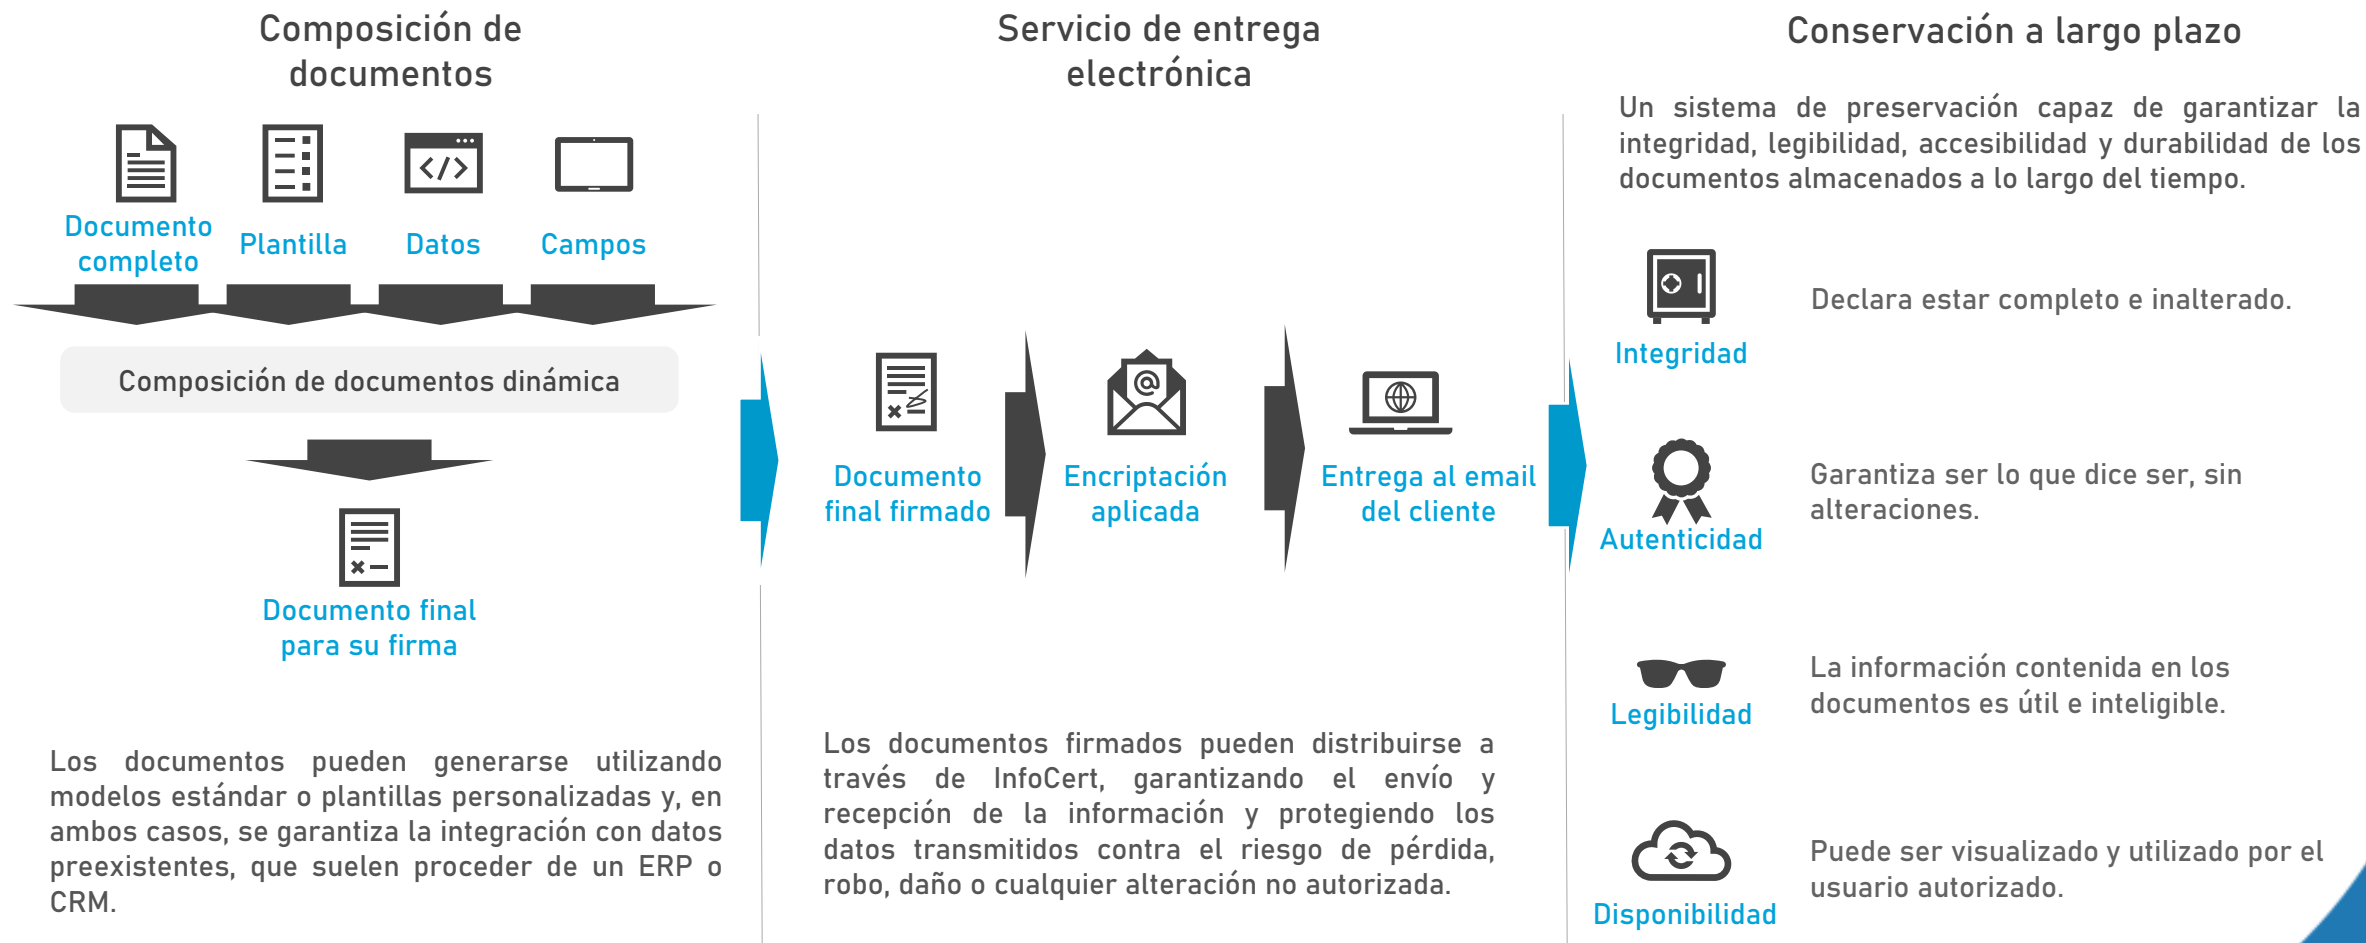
Composición de documentos

Documento completo

Plantilla

Datos

Campos

Composición de documentos dinámica

Documento final para su firma

Los documentos pueden generarse utilizando modelos estándar o plantillas personalizadas y, en ambos casos, se garantiza la integración con datos preexistentes, que suelen proceder de un ERP o CRM.

Servicio de entrega electrónica

Documento final firmado

Encriptación aplicada

Entrega al email del cliente

Los documentos firmados pueden distribuirse a través de InfoCert, garantizando el envío y recepción de la información y protegiendo los datos transmitidos contra el riesgo de pérdida, robo, daño o cualquier alteración no autorizada.

Conservación a largo plazo

Un sistema de preservación capaz de garantizar la integridad, legibilidad, accesibilidad y durabilidad de los documentos almacenados a lo largo del tiempo.

Integridad

Declara estar completo e inalterado.

Autenticidad

Garantiza ser lo que dice ser, sin alteraciones.

Legibilidad

La información contenida en los documentos es útil e inteligible.

Disponibilidad

Puede ser visualizado y utilizado por el usuario autorizado.